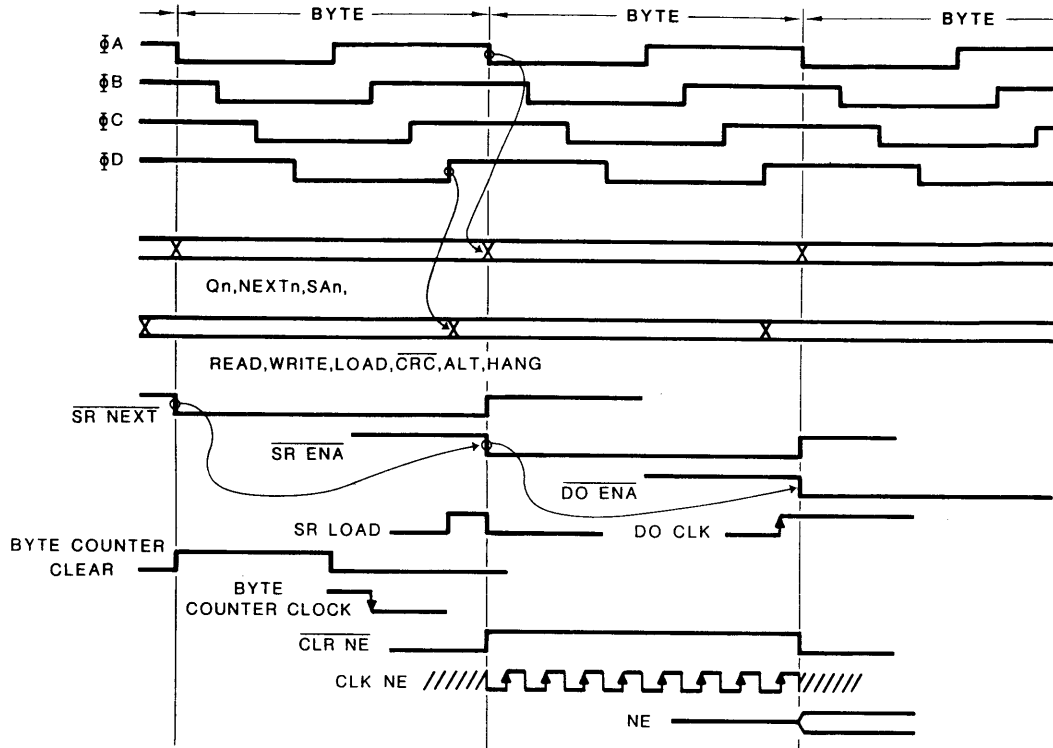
BYTE

BYTE

BYTE

ΦA

ΦB

ΦC

ΦD

Qn,NEXTn,SAn,

READ,WRITE,LOAD,$\overline{CRC}$,ALT,HANG

$\overline{SR\ NEXT}$

$\overline{SR\ ENA}$

$\overline{DO\ ENA}$

SR LOAD

DO CLK

BYTE COUNTER CLEAR

BYTE COUNTER CLOCK

$\overline{CLR\ NE}$

CLK NE

NE